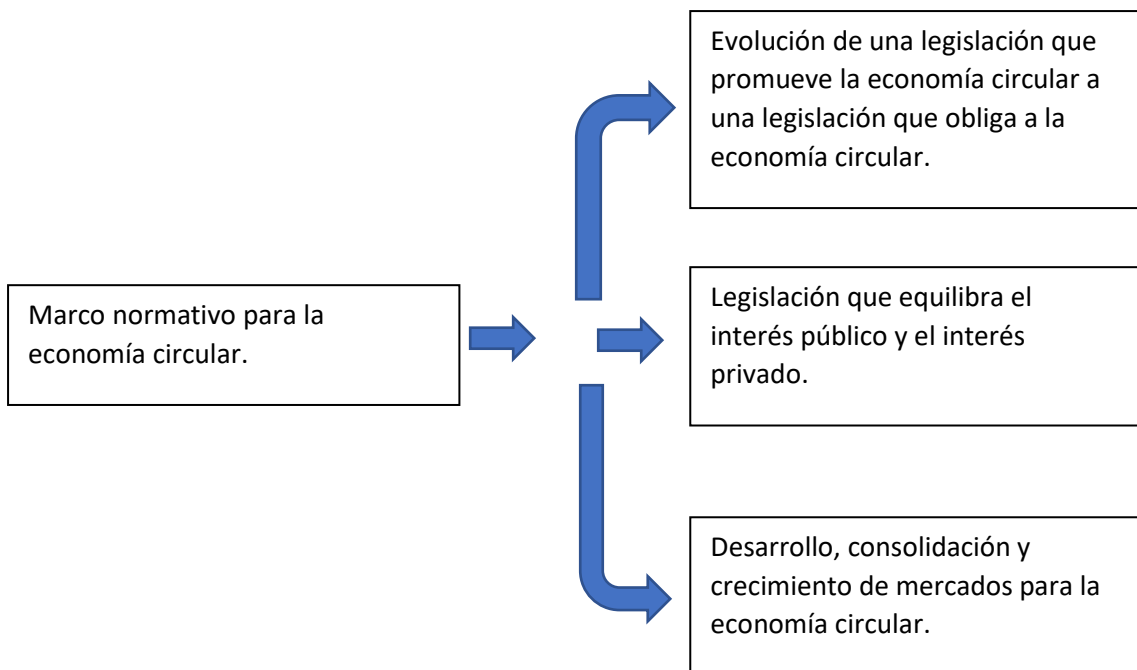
Marco normativo para la economía circular.

Evolución de una legislación que promueve la economía circular a una legislación que obliga a la economía circular.

Legislación que equilibra el interés público y el interés privado.

Desarrollo, consolidación y crecimiento de mercados para la economía circular.